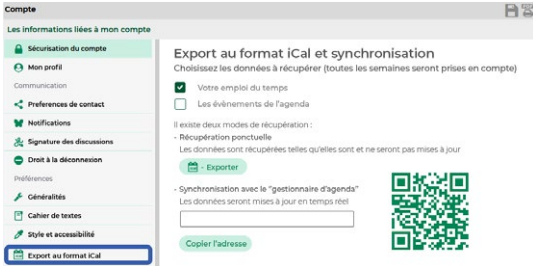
Compte

Les informations liées à mon compte

Sécurisation du compte
Mon profil
Communication
Preferences de contact
Notifications
Signature des discussions
Droit à la déconnexion
Préférences
Généralités
Cahier de textes
Style et accessibilité
Export au format iCal

Export au format iCal et synchronisation

Choisissez les données à récupérer (toutes les semaines seront prises en compte)

Votre emploi du temps
Les évènements de l'agenda

Il existe deux modes de récupération :
- Récupération ponctuelle
Les données sont récupérées telles qu'elles sont et ne seront pas mises à jour

- Exporter

- Synchronisation avec le "gestionnaire d'agenda"
Les données seront mises à jour en temps réel

Copier l'adresse